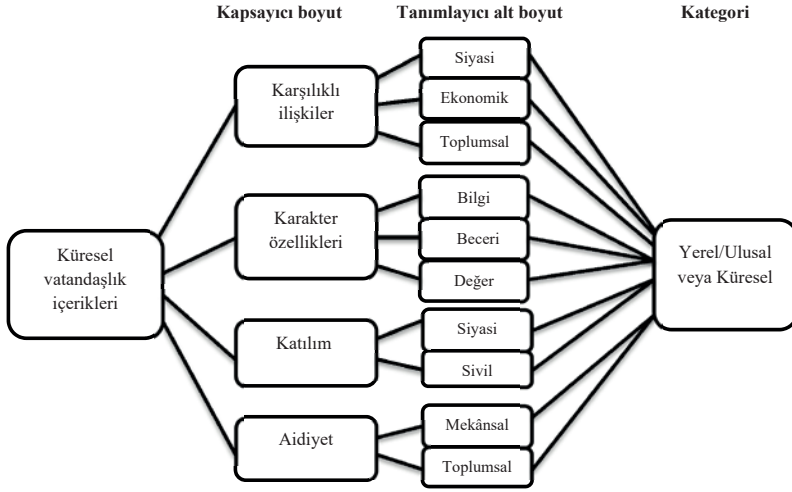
Kapsayıcı boyut

Tanımlayıcı alt boyut

Kategori

Küresel vatandaşlık içerikleri

Karşılıklı ilişkiler

Siyasi

Ekonomik

Toplumsal

Karakter özellikleri

Bilgi

Beceri

Değer

Katılım

Siyasi

Sivil

Aidiyet

Mekânsal

Toplumsal

Yerel/Ulusal veya Küresel